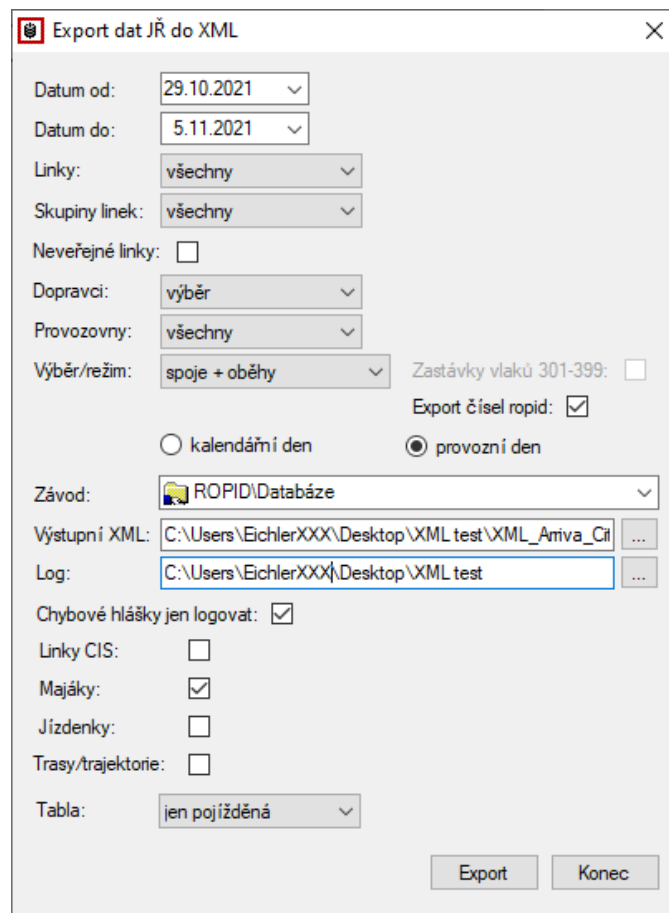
Export dat JŘ do XML

Datum od: 29.10.2021

Datum do: 5.11.2021

Linky: všechny

Skupiny linek: všechny

Neveřejné linky:

Dopravci: výběr

Provozovny: všechny

Výběr/režim: spoje + oběhy

Zastávky vlaků 301-399:

Export čísel ropid: ☑

kalendářní den

provozní den

Závod: ROPID\Databáze

Výstupní XML: C:\Users\EichlerXXX\Desktop\XML test\XML_Arriva_Cit

Log: C:\Users\EichlerXXX\Desktop\XML test

Chybové hlášky jen logovat: ☑

Linky CIS:

Majáky: ☑

Jízdenky:

Trasy/trajektorie:

Tabla: jen pojížděná

Export

Konec